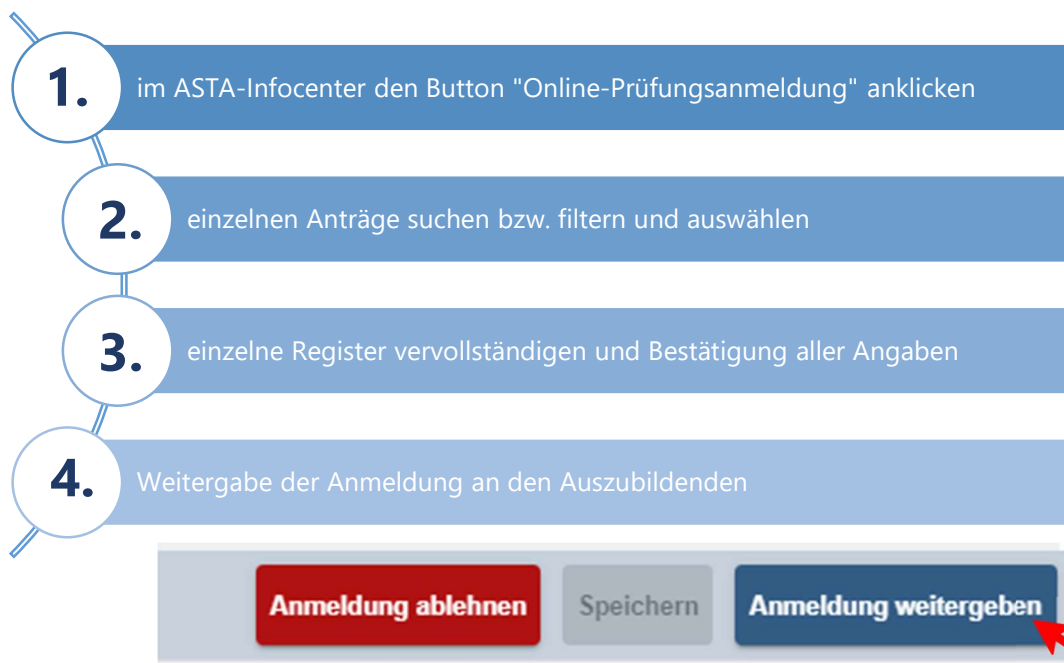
1. im ASTA-Infocenter den Button "Online-Prüfungsanmeldung" anklicken

2. einzelnen Anträge suchen bzw. filtern und auswählen

3. einzelne Register vervollständigen und Bestätigung aller Angaben

4. Weitergabe der Anmeldung an den Auszubildenden

Anmeldung ablehnen Speichern Anmeldung weitergeben